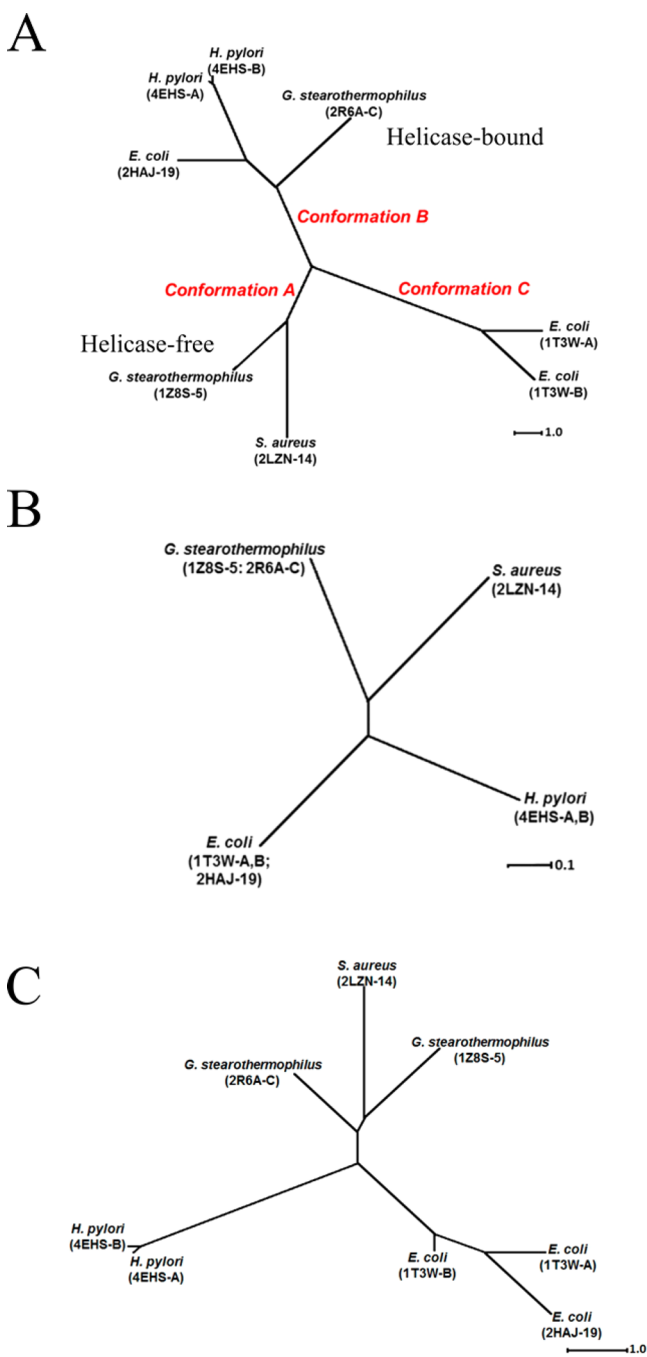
A

H. pylori (4EHS-B)
H. pylori (4EHS-A)
G. stearothermophilus (2R6A-C)
Helicase-bound
E. coli (2HAJ-19)
Conformation B
Conformation A
Conformation C
Helicase-free
E. coli (1T3W-A)
G. stearothermophilus (1Z8S-5)
E. coli (1T3W-B)
S. aureus (2LZN-14)
1.0

B

G. stearothermophilus (1Z8S-5: 2R6A-C)
S. aureus (2LZN-14)
H. pylori (4EHS-A,B)
E. coli (1T3W-A,B; 2HAJ-19)
0.1

C

S. aureus (2LZN-14)
G. stearothermophilus (1Z8S-5)
G. stearothermophilus (2R6A-C)
H. pylori (4EHS-B)
H. pylori (4EHS-A)
E. coli (1T3W-B)
E. coli (1T3W-A)
E. coli (2HAJ-19)
1.0